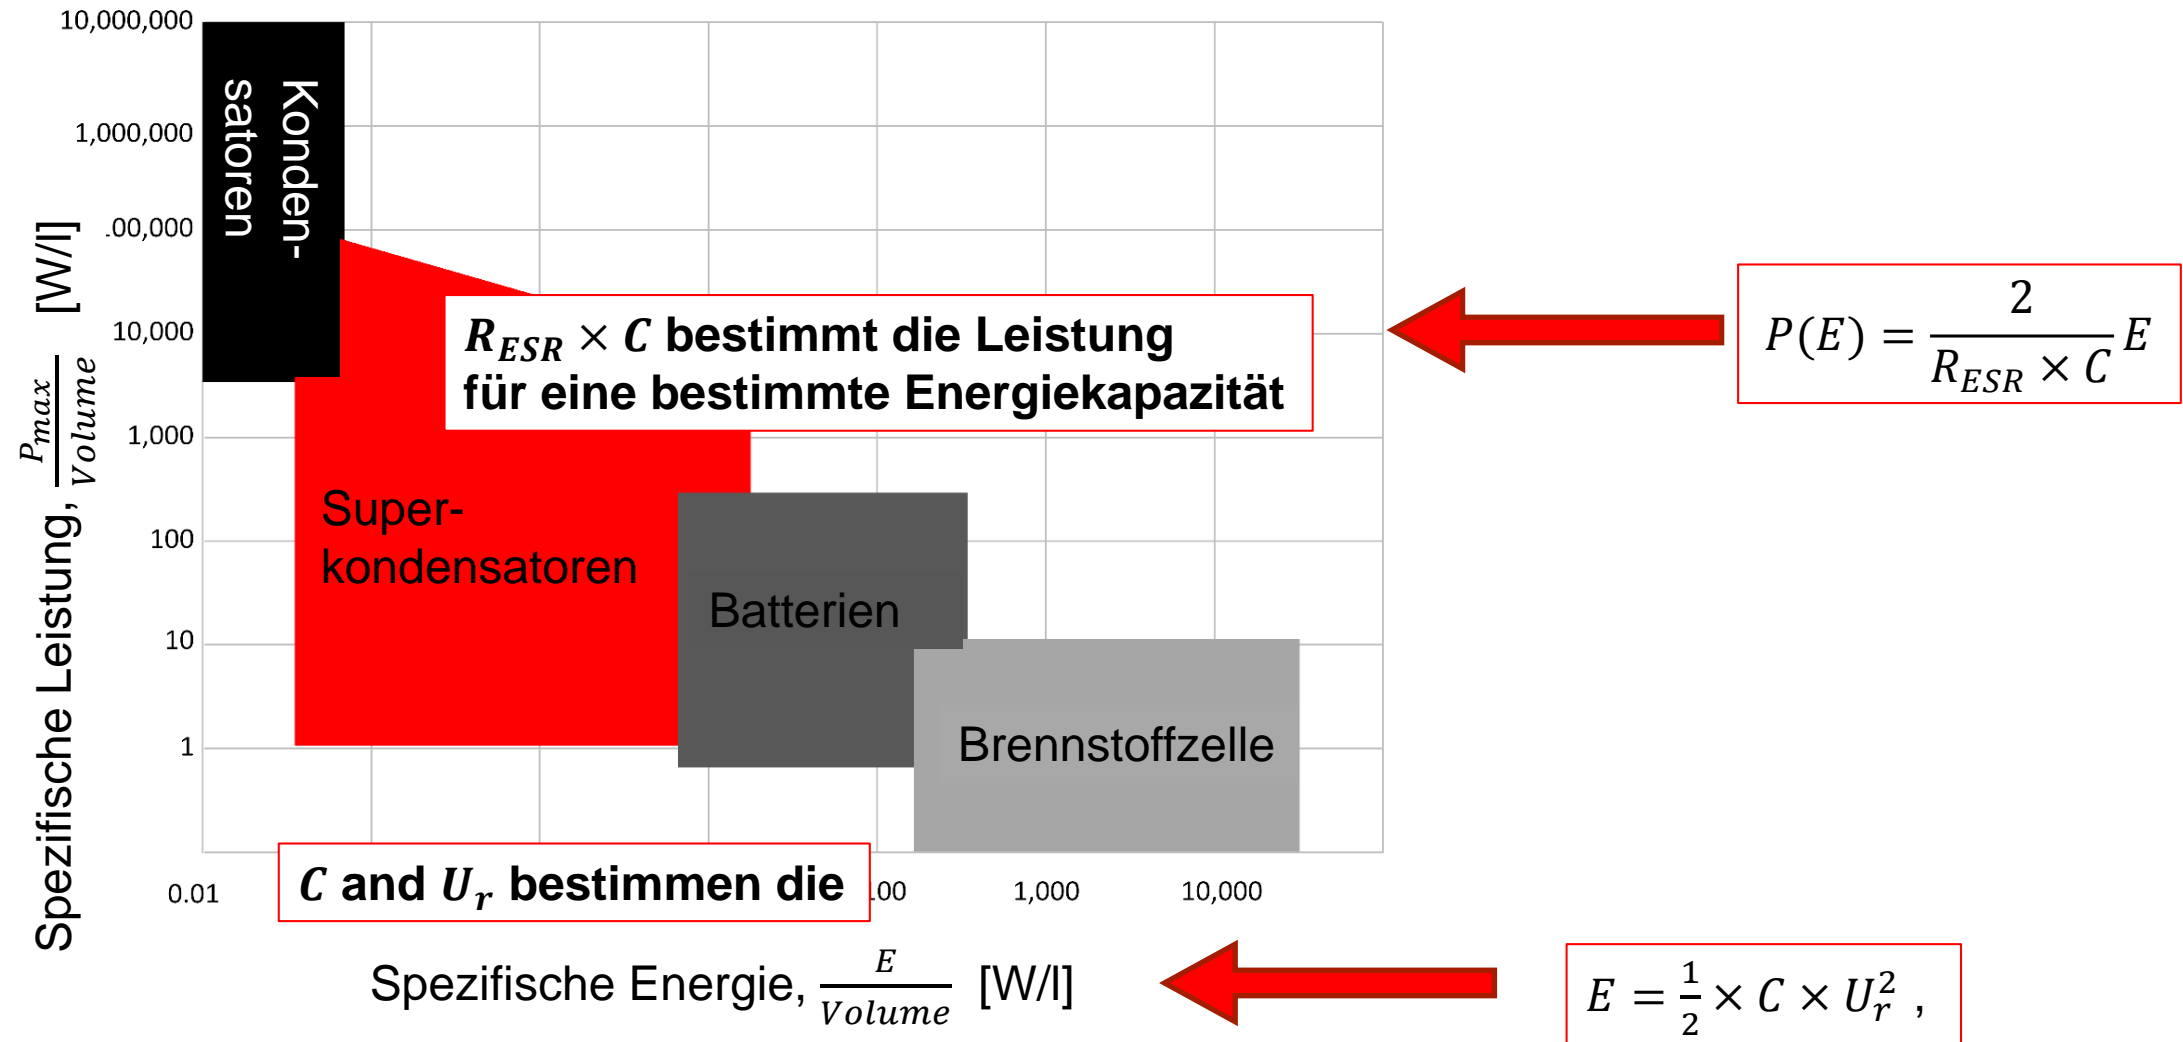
10,000,000

1,000,000

.00,000

10,000

1,000

100

10

1

Konden-
satoren

Super-
kondensatoren

Batterien

Brennstoffzelle

$R_{ESR} \times C$ bestimmt die Leistung für eine bestimmte Energiekapazität

$P(E) = \frac{2}{R_{ESR} \times C} E$

Spezifische Leistung, $\frac{P_{max}}{Volume}$ [W/l]

0.01

$C$ and $U_r$ bestimmen die

.00

1,000

10,000

Spezifische Energie, $\frac{E}{Volume}$ [W/l]

$E = \frac{1}{2} \times C \times U_r^2$ ,